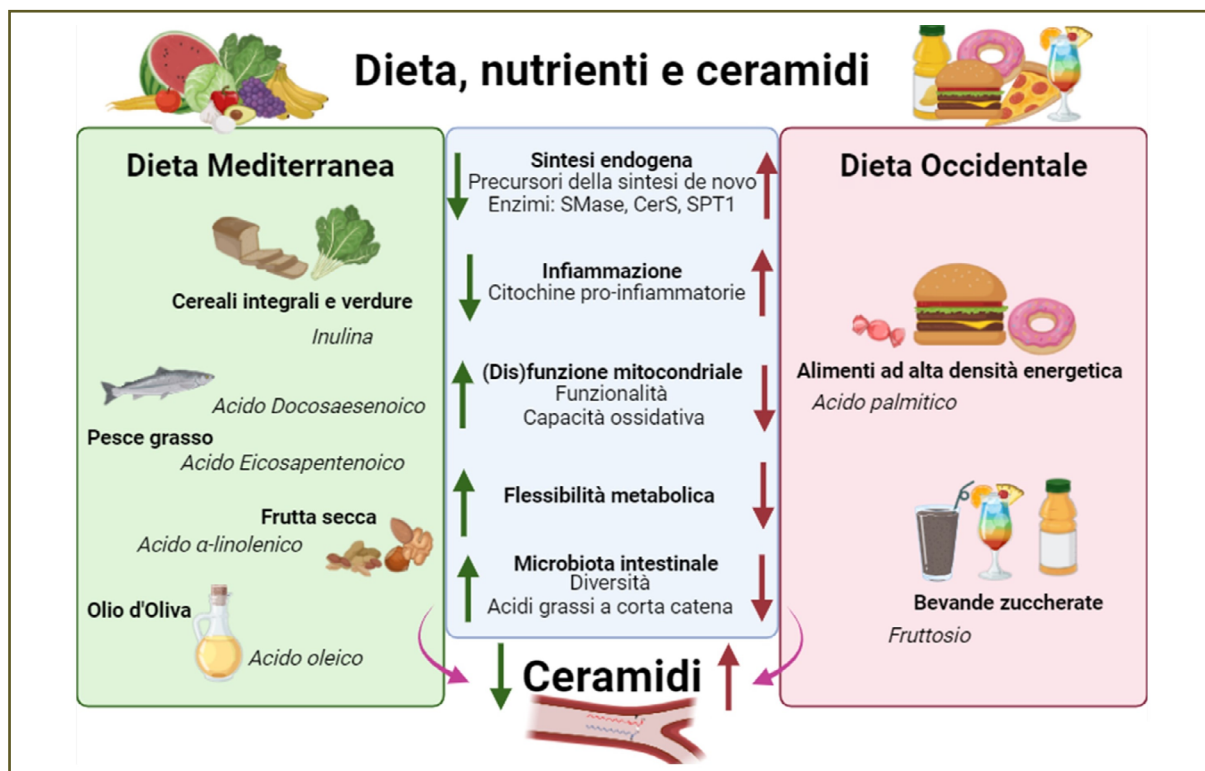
Dieta, nutrienti e ceramidi

Dieta Mediterranea

Cereali integrali e verdure
Inulina

Acido Docosaesenoico
Pesce grasso
Acido Eicosapentenoico

Frutta secca
Acido α-linolenico

Olio d'Oliva
Acido oleico

Sintesi endogena
Precursori della sintesi de novo
Enzimi: SMase, CerS, SPT1

Infiammazione
Citochine pro-infiammatorie

(Dis)funzione mitocondriale
Funzionalità
Capacità ossidativa

Flessibilità metabolica

Microbiota intestinale
Diversità
Acidi grassi a corta catena

Ceramidi

Dieta Occidentale

Alimenti ad alta densità energetica
Acido palmitico

Bevande zuccherate
Fruttosio